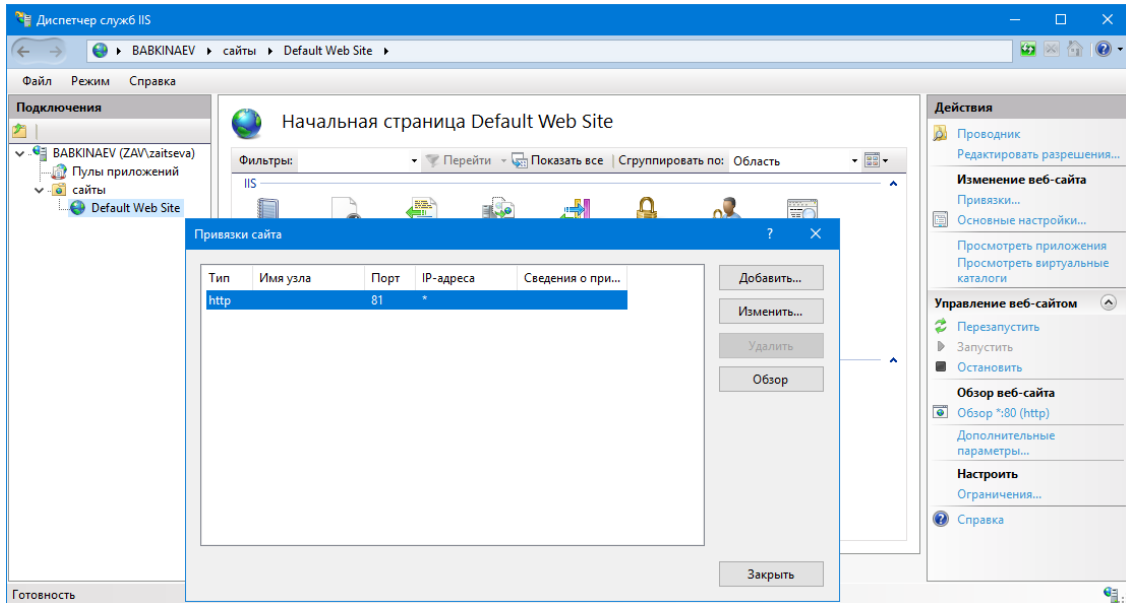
Диспетчер служб IIS

BABKINAEV ▸ сайты ▸ Default Web Site ▸

Файл Режим Справка

Подключения

BABKINAEV (ZAV\zaitseva)
Пулы приложений
сайты
Default Web Site

Начальная страница Default Web Site

Фильтры: Перейти Показать все Сгруппировать по: Область

IIS

Привязки сайта

| Тип | Имя узла | Порт | IP-адреса | Сведения о при... |
|---|---|---|---|---|
| http | | 81 | * | |

Добавить...
Изменить...
Удалить
Обзор

Закрыть

Действия

Проводник
Редактировать разрешения...

Изменение веб-сайта
Привязки...
Основные настройки...
Просмотреть приложения
Просмотреть виртуальные каталоги

Управление веб-сайтом
Перезапустить
Запустить
Остановить

Обзор веб-сайта
Обзор *:80 (http)
Дополнительные параметры...

Настроить
Ограничения...

Справка

Готовность